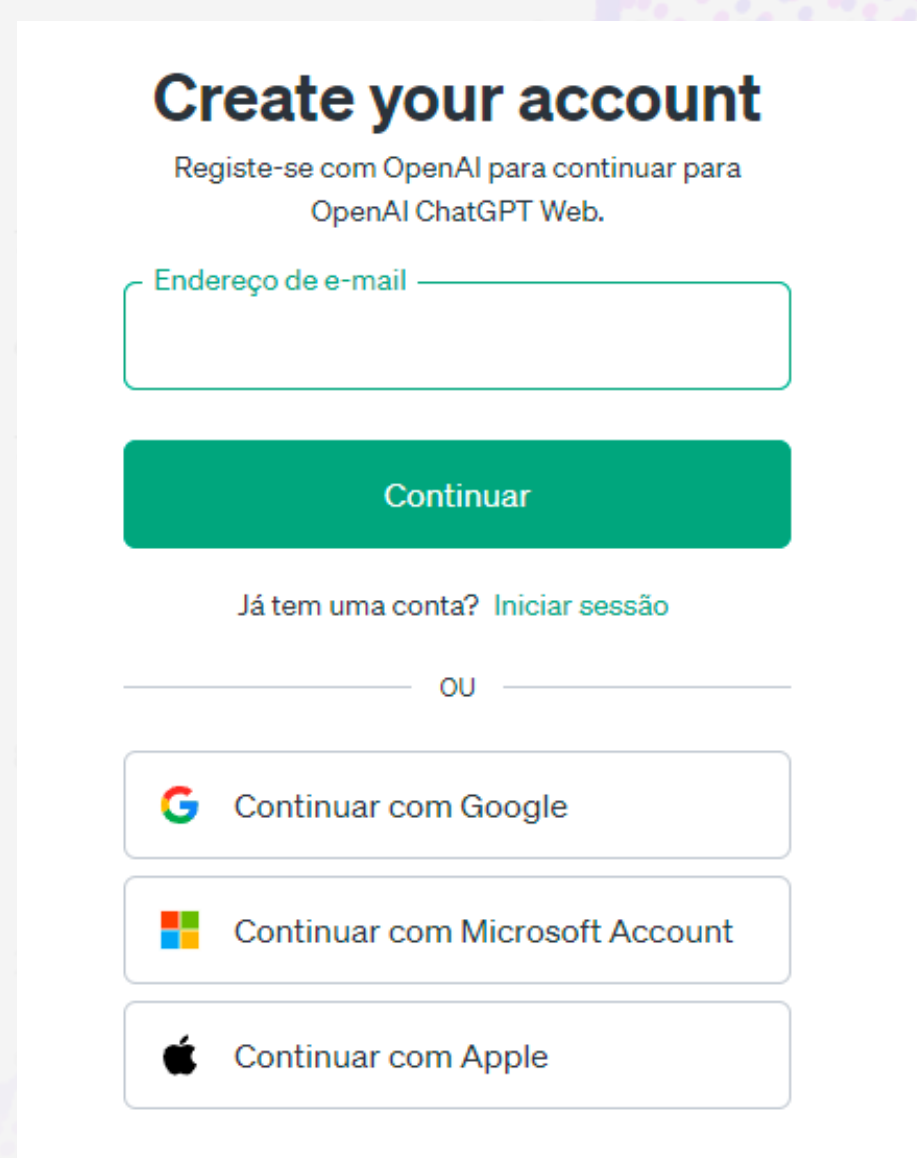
Create your account

Registe-se com OpenAI para continuar para OpenAI ChatGPT Web.

Endereço de e-mail

Continuar

Já tem uma conta? Iniciar sessão

OU

Continuar com Google

Continuar com Microsoft Account

Continuar com Apple